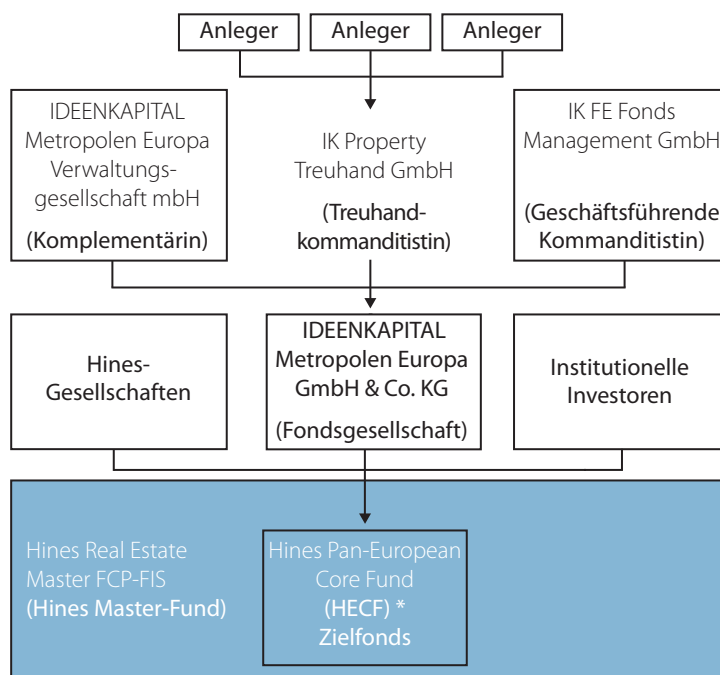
Anleger

Anleger

Anleger

IDEENKAPITAL Metropolen Europa Verwaltungsgesellschaft mbH
(Komplementärin)

IK Property Treuhand GmbH
(Treuhandkommanditistin)

IK FE Fonds Management GmbH
(Geschäftsführende Kommanditistin)

Hines-Gesellschaften

IDEENKAPITAL Metropolen Europa GmbH & Co. KG
(Fondsgesellschaft)

Institutionelle Investoren

Hines Real Estate Master FCP-FIS
(Hines Master-Fund)

Hines Pan-European Core Fund
(HECF) *
Zielfonds